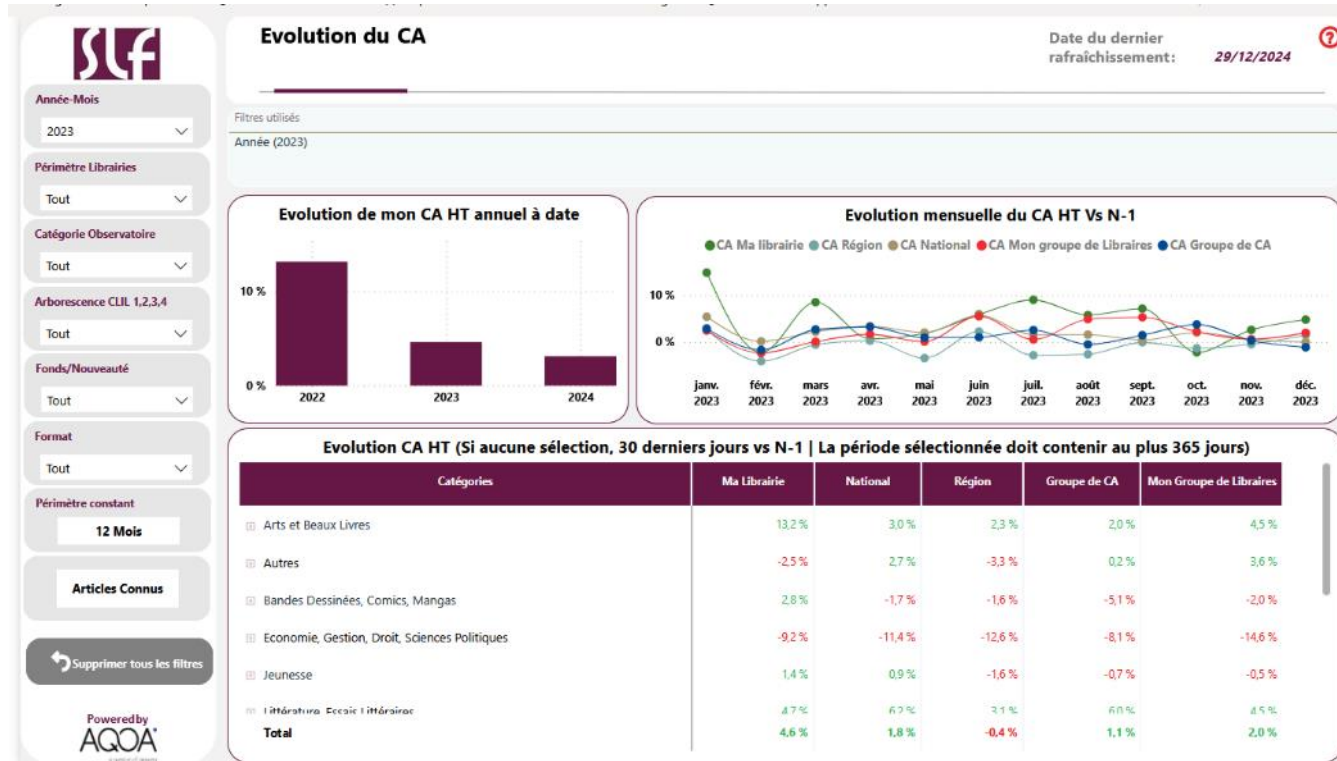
SLF

Evolution du CA

Date du dernier rafraîchissement: 29/12/2024

?

Année-Mois
2023

Périmètre Librairies
Tout

Catégorie Observatoire
Tout

Arborescence CLIL 1,2,3,4
Tout

Fonds/Nouveauté
Tout

Format
Tout

Périmètre constant
12 Mois

Articles Connus

Supprimer tous les filtres

Powered by
AQOA

Filtres utilisés
Année (2023)

Evolution de mon CA HT annuel à date

10 %
0 %
2022
2023
2024

Evolution mensuelle du CA HT Vs N-1

CA Ma librairie CA Région CA National CA Mon groupe de Libraires CA Groupe de CA

10 %
0 %
janv. 2023
févr. 2023
mars 2023
avr. 2023
mai 2023
juin 2023
juil. 2023
août 2023
sept. 2023
oct. 2023
nov. 2023
déc. 2023

Evolution CA HT (Si aucune sélection, 30 derniers jours vs N-1 | La période sélectionnée doit contenir au plus 365 jours)

| Catégories | Ma Librairie | National | Région | Groupe de CA | Mon Groupe de Libraires |
|---|---|---|---|---|---|
| Arts et Beaux Livres | 13,2 % | 3,0 % | 2,3 % | 2,0 % | 4,5 % |
| Autres | -2,5 % | 2,7 % | -3,3 % | 0,2 % | 3,6 % |
| Bandes Dessinées, Comics, Mangas | 2,8 % | -1,7 % | -1,6 % | -5,1 % | -2,0 % |
| Economie, Gestion, Droit, Sciences Politiques | -9,2 % | -11,4 % | -12,6 % | -8,1 % | -14,6 % |
| Jeunesse | 1,4 % | 0,9 % | -1,6 % | -0,7 % | -0,5 % |
| Littérature, Essais Littéraires | 4,7 % | 6,2 % | 3,1 % | 6,0 % | 4,5 % |
| Total | 4,6 % | 1,8 % | -0,4 % | 1,1 % | 2,0 % |